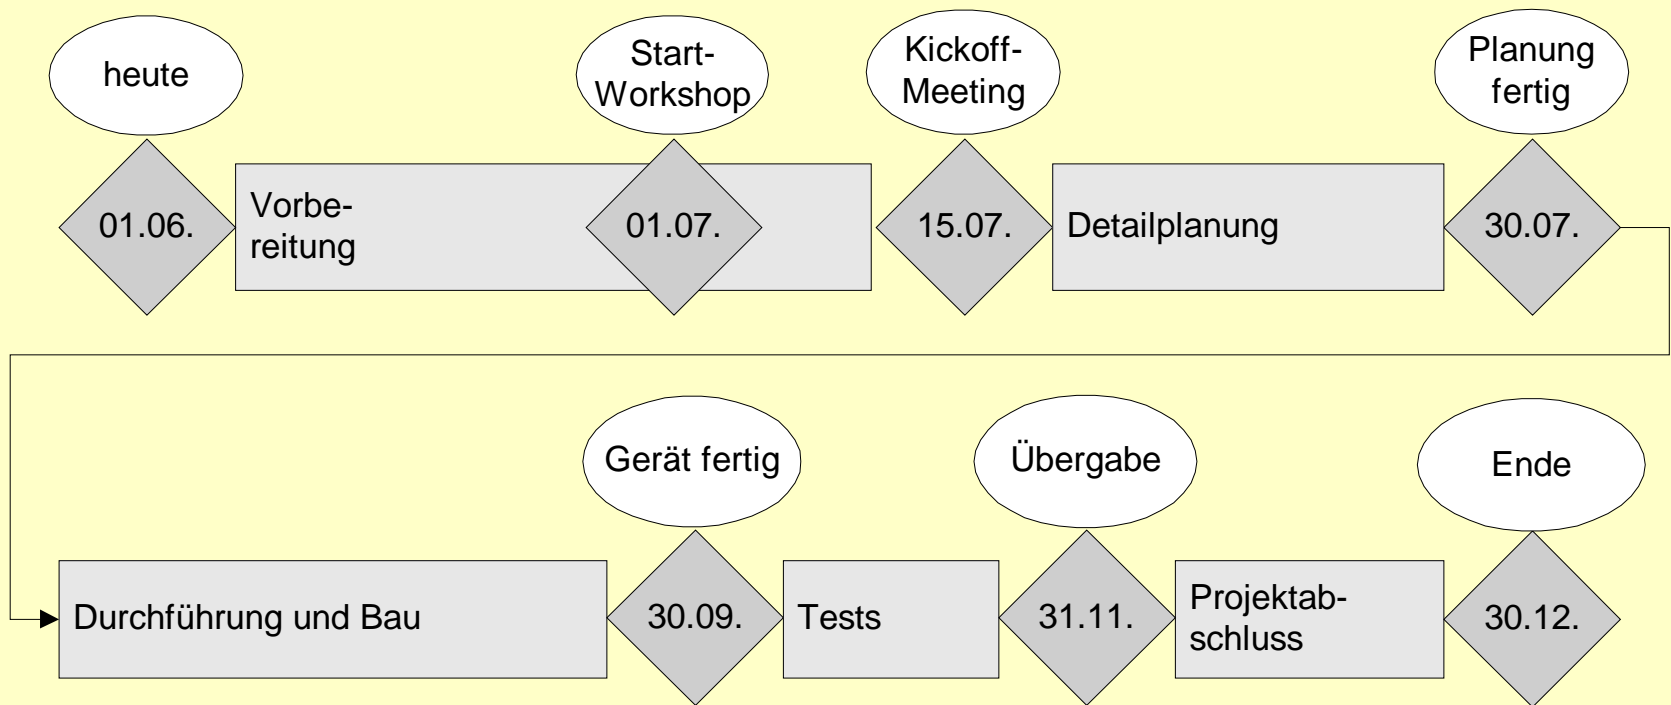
heute

01.06.

Vorbereitung

Start-Workshop

01.07.

Kickoff-Meeting

15.07.

Detailplanung

Planung fertig

30.07.

Durchführung und Bau

Gerät fertig

30.09.

Tests

Übergabe

31.11.

Projektabschluss

Ende

30.12.